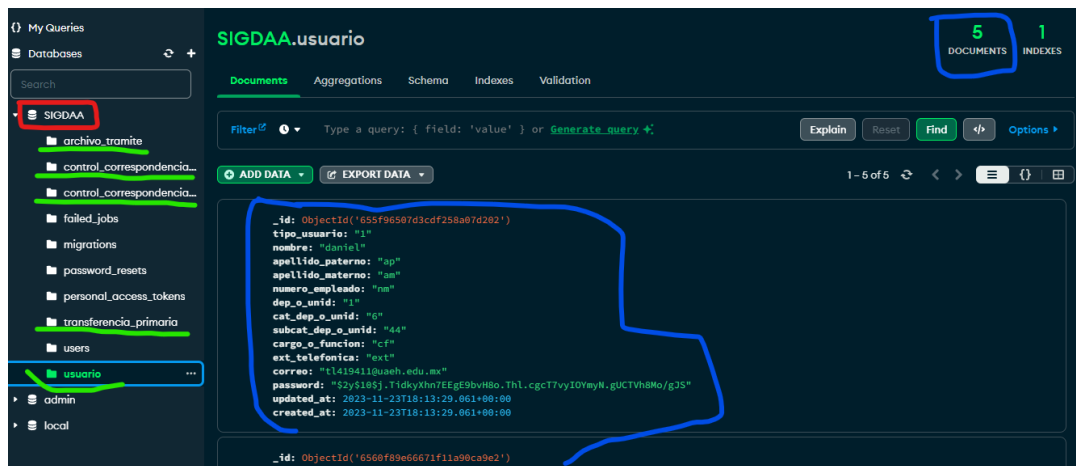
{} My Queries
Databases
Search
SIGDAA
archivo_tramite
control_correspondencia...
control_correspondencia...
failed_jobs
migrations
password_resets
personal_access_tokens
transferencia_primaria
users
usuario ...
admin
local

SIGDAA.usuario
5 DOCUMENTS
1 INDEXES

Documents Aggregations Schema Indexes Validation

Filter Type a query: { field: 'value' } or Generate query
Explain Reset Find Options

ADD DATA EXPORT DATA
1 – 5 of 5

_id: ObjectId('655f96507d3cdf258a07d202')
tipo_usuario: "1"
nombre: "daniel"
apellido_paterno: "ap"
apellido_materno: "am"
numero_empleado: "nm"
dep_o_unid: "1"
cat_dep_o_unid: "6"
subcat_dep_o_unid: "44"
cargo_o_funcion: "cf"
ext_telefonica: "ext"
correo: "tl419411@uaeh.edu.mx"
password: "$2y$10$j.TidkyXhn7EEgE9bvH8o.Thl.cgcT7vyIOYmyN.gUCTVh8Mo/gJS"
updated_at: 2023-11-23T18:13:29.061+00:00
created_at: 2023-11-23T18:13:29.061+00:00

_id: ObjectId('6560f89e66671f11a90ca9e2')